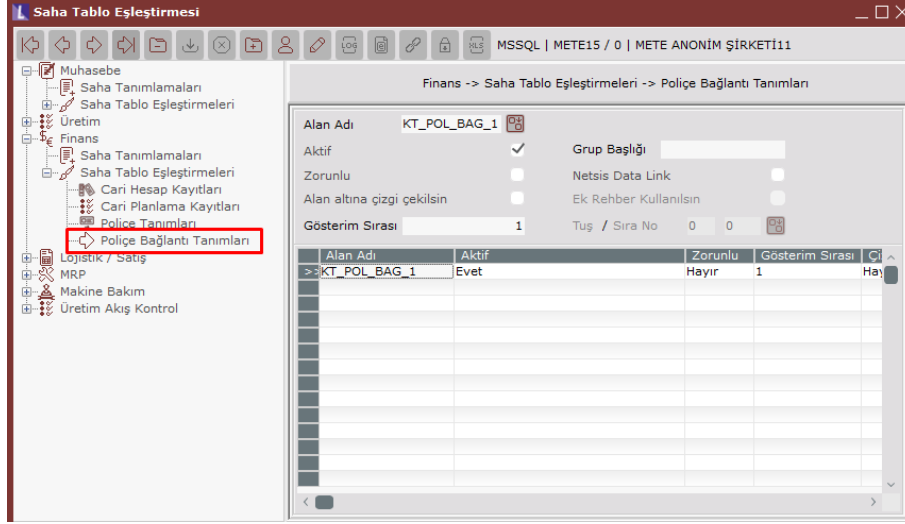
Saha Tablo Eşleştirmesi

MSSQL | METE15 / 0 | METE ANONİM ŞİRKETİ11

Muhasebe
Saha Tanımlamaları
Saha Tablo Eşleştirmeleri
Üretim
Finans
Saha Tanımlamaları
Saha Tablo Eşleştirmeleri
Cari Hesap Kayıtları
Cari Planlama Kayıtları
Poliçe Tanımları
Poliçe Bağlantı Tanımları
Lojistik / Satış
MRP
Makine Bakım
Üretim Akış Kontrol

Finans -> Saha Tablo Eşleştirmeleri -> Poliçe Bağlantı Tanımları

Alan Adı KT_POL_BAG_1
Aktif
Grup Başlığı
Zorunlu
Netsis Data Link
Alan altına çizgi çekilsin
Ek Rehber Kullanılsın
Gösterim Sırası 1
Tuş / Sıra No 0 0

| Alan Adı | Aktif | Zorunlu | Gösterim Sırası | Ç |
|---|---|---|---|---|
| KT_POL_BAG_1 | Evet | Hayır | 1 | Hay |